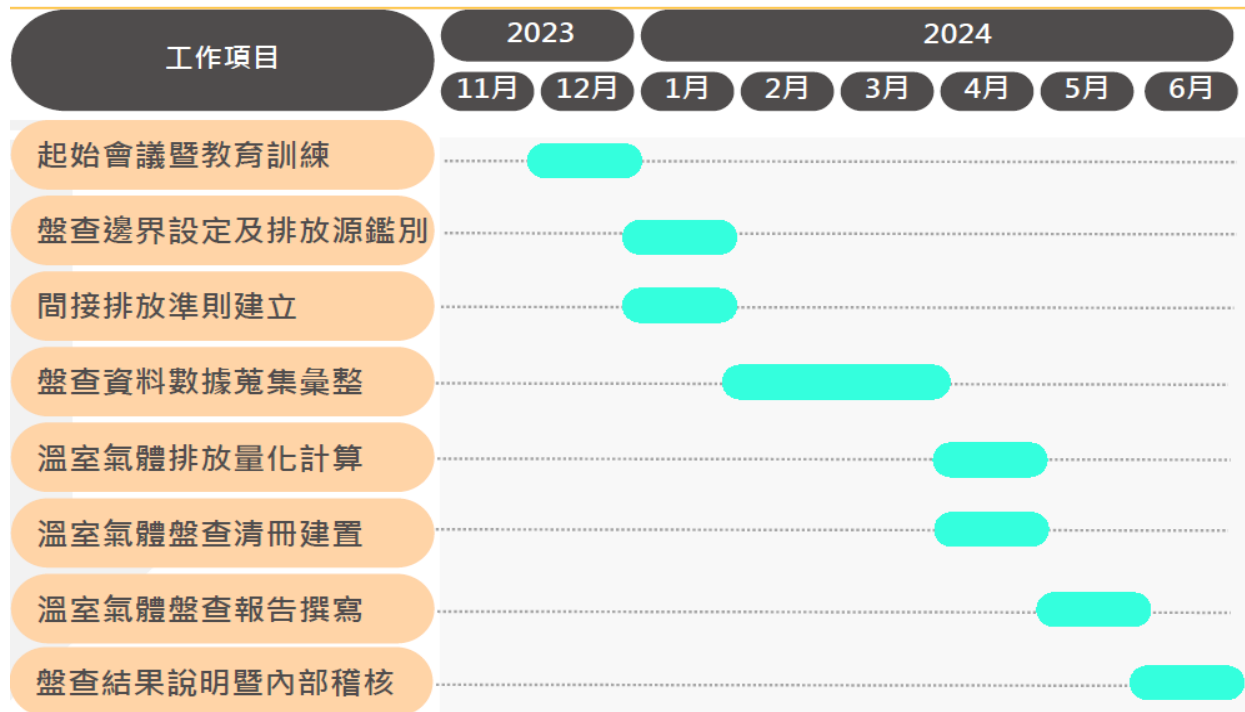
| 工作項目 | 2023 11月 | 2023 12月 | 2024 1月 | 2024 2月 | 2024 3月 | 2024 4月 | 2024 5月 | 2024 6月 |
|---|---|---|---|---|---|---|---|---|
| 起始會議暨教育訓練 | | | | | | | | |
| 盤查邊界設定及排放源鑑別 | | | | | | | | |
| 間接排放準則建立 | | | | | | | | |
| 盤查資料數據蒐集彙整 | | | | | | | | |
| 溫室氣體排放量化計算 | | | | | | | | |
| 溫室氣體盤查清冊建置 | | | | | | | | |
| 溫室氣體盤查報告撰寫 | | | | | | | | |
| 盤查結果說明暨內部稽核 | | | | | | | | |